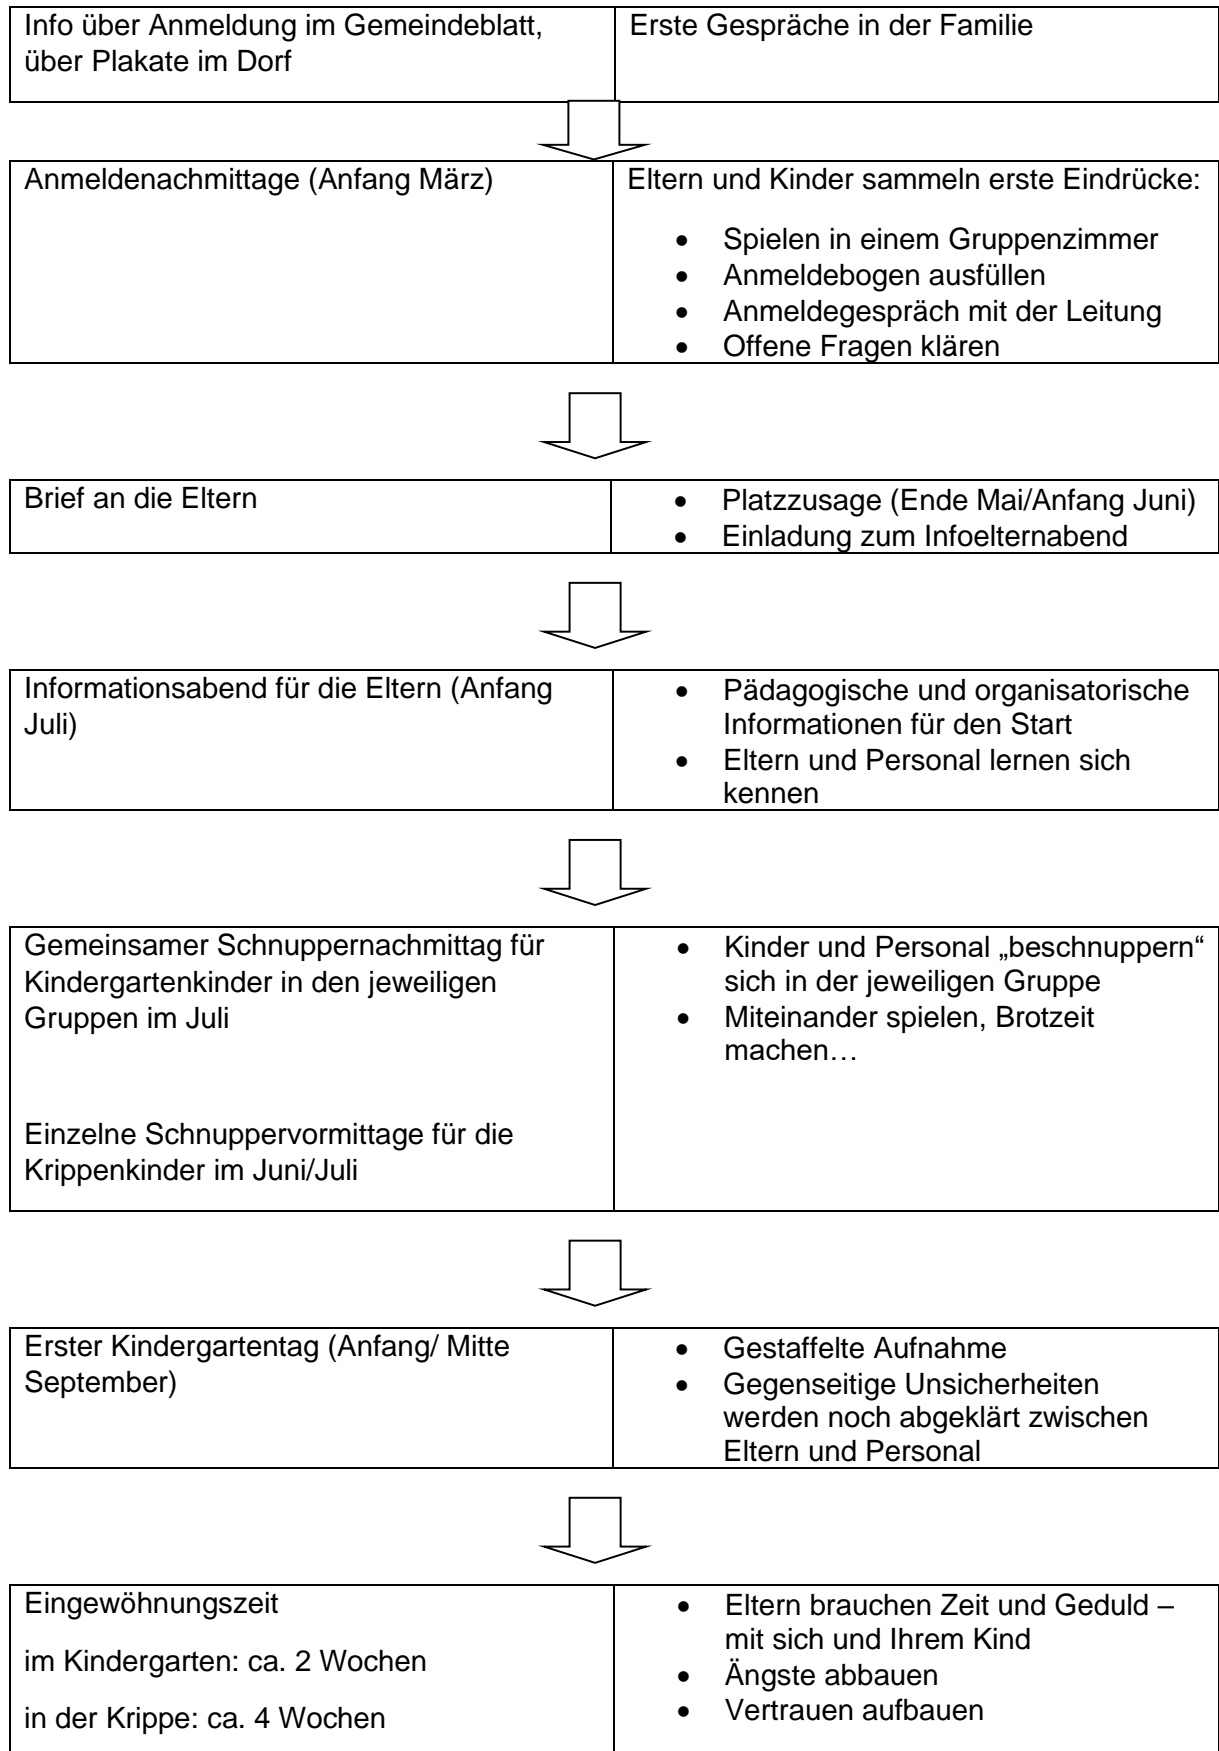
| Info über Anmeldung im Gemeindeblatt, über Plakate im Dorf | Erste Gespräche in der Familie |
|---|---|

| Anmeldenachmittage (Anfang März) | Eltern und Kinder sammeln erste Eindrücke: • Spielen in einem Gruppenzimmer • Anmeldebogen ausfüllen • Anmeldegespräch mit der Leitung • Offene Fragen klären |
|---|---|

| Brief an die Eltern | • Platzzusage (Ende Mai/Anfang Juni) • Einladung zum Infoelternabend |
|---|---|

| Informationsabend für die Eltern (Anfang Juli) | • Pädagogische und organisatorische Informationen für den Start • Eltern und Personal lernen sich kennen |
|---|---|

| Gemeinsamer Schnuppernachmittag für Kindergartenkinder in den jeweiligen Gruppen im Juli<br><br>Einzelne Schnuppervormittage für die Krippenkinder im Juni/Juli | • Kinder und Personal „beschnuppern“ sich in der jeweiligen Gruppe • Miteinander spielen, Brotzeit machen… |
|---|---|

| Erster Kindergartentag (Anfang/ Mitte September) | • Gestaffelte Aufnahme • Gegenseitige Unsicherheiten werden noch abgeklärt zwischen Eltern und Personal |
|---|---|

| Eingewöhnungszeit<br><br>im Kindergarten: ca. 2 Wochen<br><br>in der Krippe: ca. 4 Wochen | • Eltern brauchen Zeit und Geduld – mit sich und Ihrem Kind • Ängste abbauen • Vertrauen aufbauen |
|---|---|